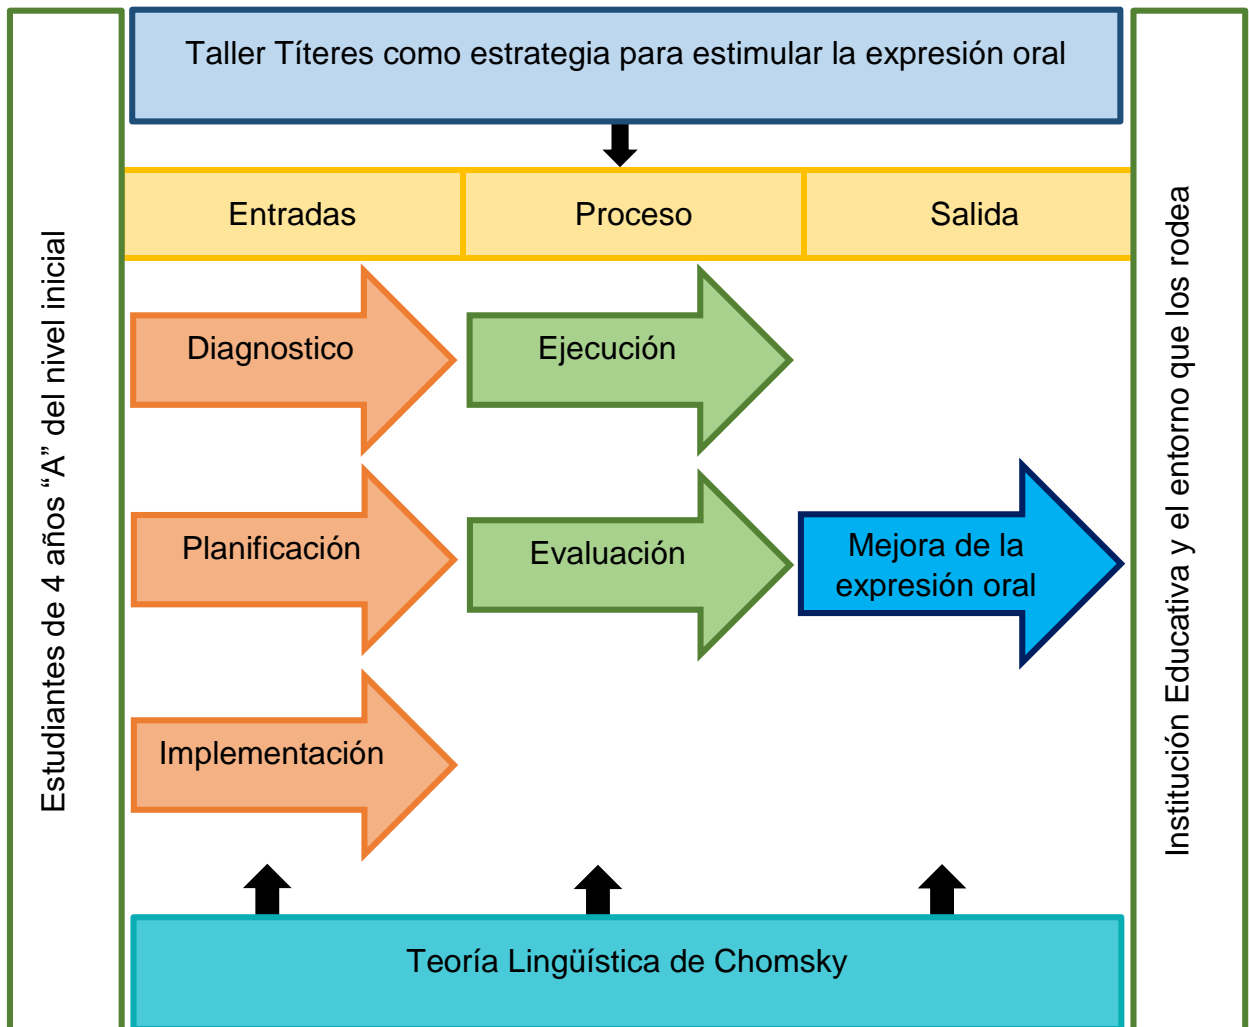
Estudiantes de 4 años “A” del nivel inicial

Taller Títeres como estrategia para estimular la expresión oral

| Entradas | Proceso | Salida |
|---|---|---|

Diagnostico

Ejecución

Planificación

Evaluación

Mejora de la expresión oral

Implementación

Teoría Lingüística de Chomsky

Institución Educativa y el entorno que los rodea